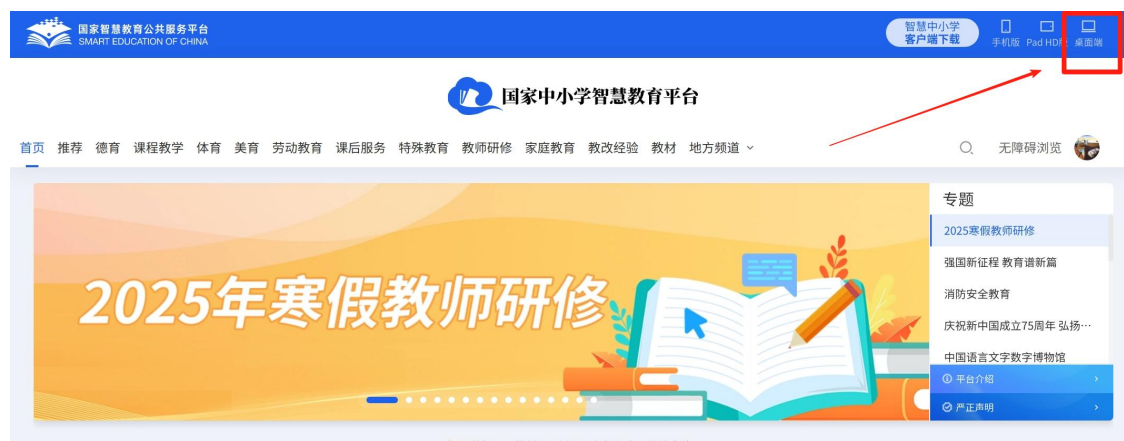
国家智慧教育公共服务平台
SMART EDUCATION OF CHINA

智慧中小学
客户端下载

手机版 Pad HD版 桌面端

国家中小学智慧教育平台

首页 推荐 德育 课程教学 体育 美育 劳动教育 课后服务 特殊教育 教师研修 家庭教育 教改经验 教材 地方频道

无障碍浏览

2025年寒假教师研修

专题
2025寒假教师研修
强国新征程 教育谱新篇
消防安全教育
庆祝新中国成立75周年 弘扬…
中国语言文字数字博物馆
平台介绍
严正声明